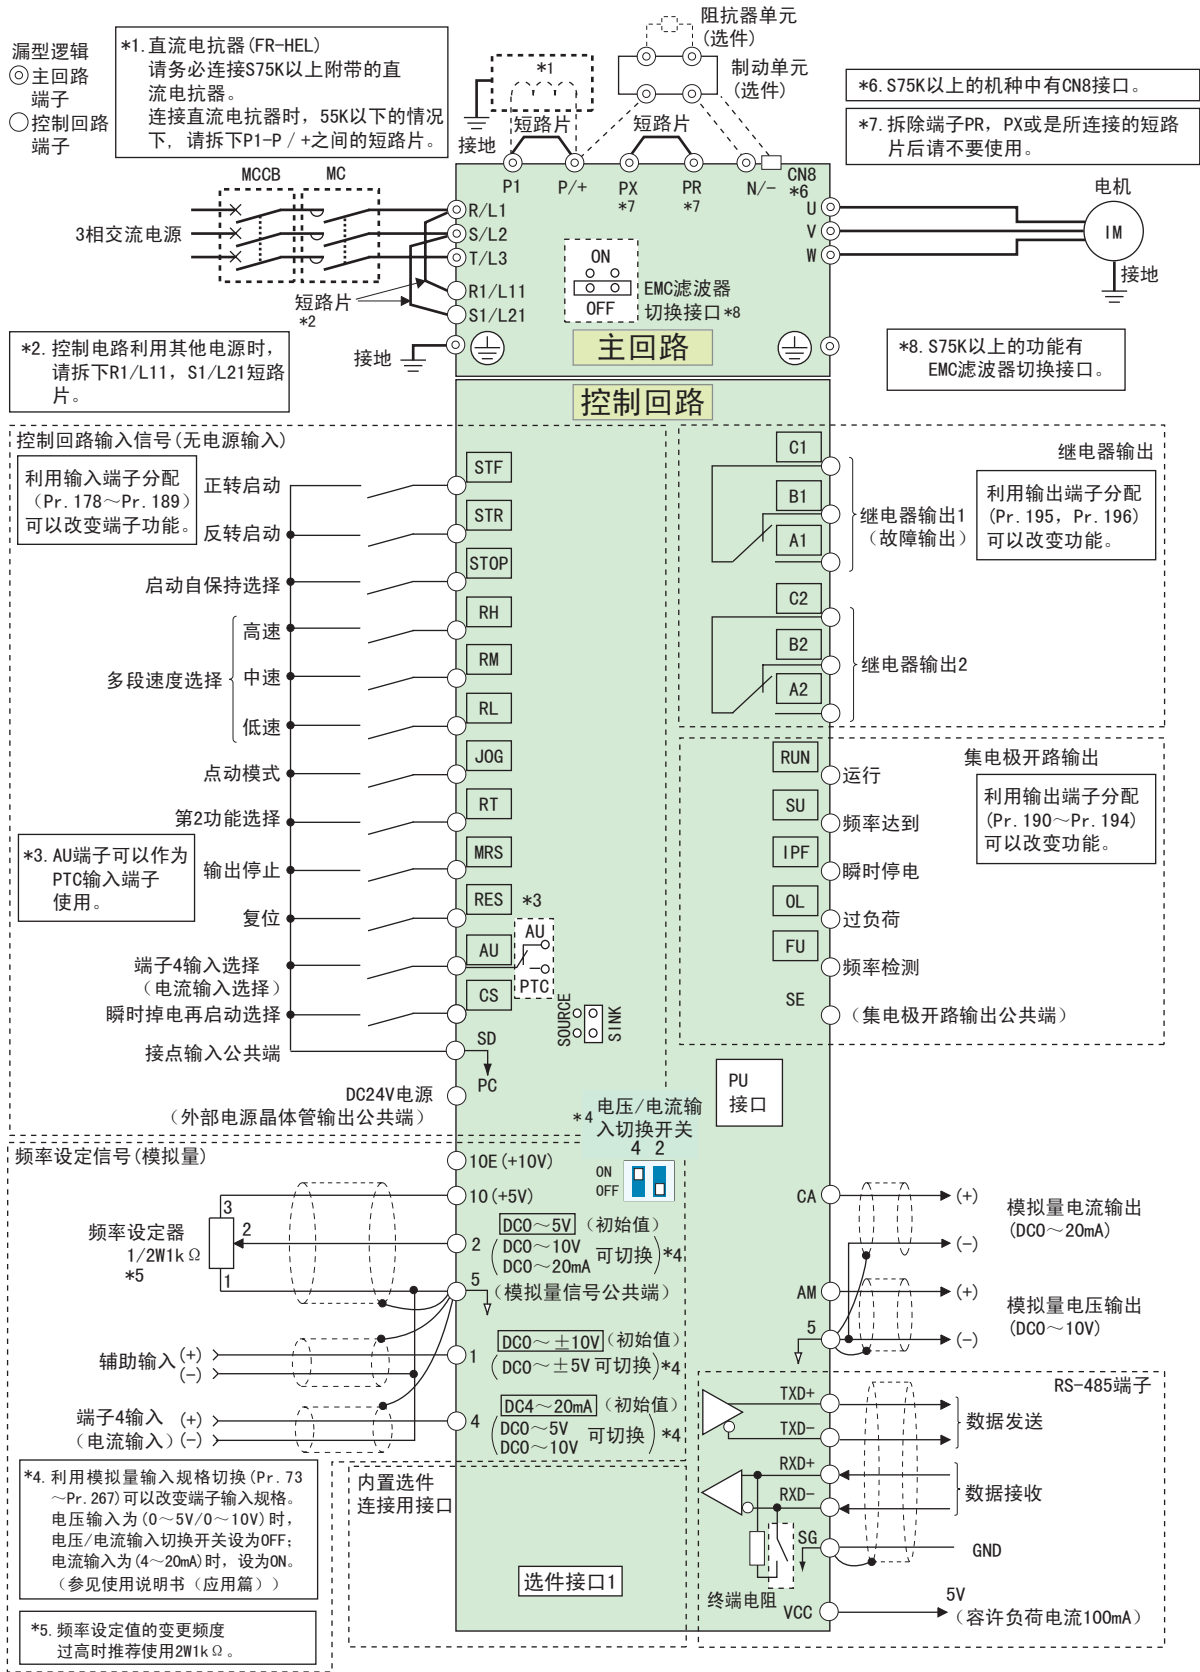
漏型逻辑
◎主回路端子
○控制回路端子

*1.直流电抗器(FR-HEL)
请务必连接S75K以上附带的直流电抗器。
连接直流电抗器时，55K以下的情况下，请拆下P1-P/+之间的短路片。

阻抗器单元(选件)
*1
制动单元(选件)
接地
短路片
短路片

*6.S75K以上的机种中有CN8接口。
*7.拆除端子PR，PX或是所连接的短路片后请不要使用。

MCCB MC
3相交流电源
P1 P/+ PX *7 PR *7 N/- CN8 *6
R/L1
S/L2
T/L3
R1/L11
S1/L21
短路片 *2
ON OFF EMC滤波器切换接口*8
U V W
电机 IM
接地
主回路
接地
*2.控制电路利用其他电源时，请拆下R1/L11，S1/L21短路片。
*8.S75K以上的功能有EMC滤波器切换接口。

控制回路
控制回路输入信号(无电源输入)
利用输入端子分配(Pr.178～Pr.189)可以改变端子功能。
正转启动 STF
反转启动 STR
启动自保持选择 STOP
多段速度选择 高速 RH
中速 RM
低速 RL
点动模式 JOG
第2功能选择 RT
*3.AU端子可以作为PTC输入端子使用。
输出停止 MRS
复位 RES *3
AU
AU PTC
端子4输入选择(电流输入选择) CS
瞬时掉电再启动选择
SOURCE SINK
接点输入公共端 SD
DC24V电源(外部电源晶体管输出公共端) PC

继电器输出
C1 B1 A1
继电器输出1(故障输出)
利用输出端子分配(Pr.195，Pr.196)可以改变功能。
C2 B2 A2
继电器输出2
集电极开路输出
RUN 运行
SU 频率达到
IPF 瞬时停电
OL 过负荷
FU 频率检测
SE (集电极开路输出公共端)
利用输出端子分配(Pr.190～Pr.194)可以改变功能。
PU 接口

*4 电压/电流输入切换开关
4 2
ON OFF
频率设定信号(模拟量)
10E(+10V)
10(+5V)
3 2 1
频率设定器 1/2W1kΩ *5
2 DC0～5V (初始值) DC0～10V DC0～20mA 可切换 *4
5 (模拟量信号公共端)
辅助输入 (+) (-)
1 DC0～±10V (初始值) DC0～±5V 可切换 *4
端子4输入(电流输入) (+) (-)
4 DC4～20mA (初始值) DC0～5V DC0～10V 可切换 *4

CA (+) (-) 模拟量电流输出 (DC0～20mA)
AM (+) (-) 模拟量电压输出 (DC0～10V)
5
RS-485端子
TXD+ TXD- 数据发送
RXD+ RXD- 数据接收
SG GND
终端电阻
VCC 5V (容许负荷电流100mA)

*4.利用模拟量输入规格切换(Pr.73～Pr.267)可以改变端子输入规格。电压输入为(0～5V/0～10V)时，电压/电流输入切换开关设为OFF；电流输入为(4～20mA)时，设为ON。(参见使用说明书(应用篇))
内置选件连接用接口
选件接口1
*5.频率设定值的变更频度过高时推荐使用2W1kΩ。